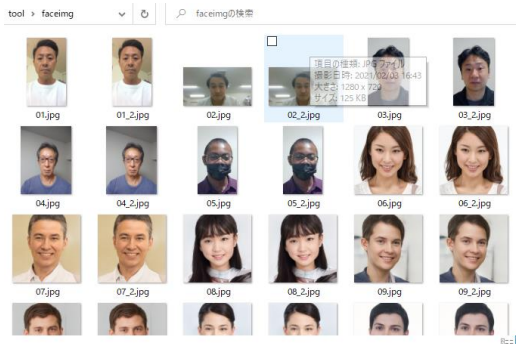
tool › faceimg

faceimgの検索

項目の種類: JPG ファイル
撮影日時: 2021/02/03 16:43
大きさ: 1280 x 720
サイズ: 125 KB

01.jpg
01_2.jpg
02.jpg
02_2.jpg
03.jpg
03_2.jpg
04.jpg
04_2.jpg
05.jpg
05_2.jpg
06.jpg
06_2.jpg
07.jpg
07_2.jpg
08.jpg
08_2.jpg
09.jpg
09_2.jpg